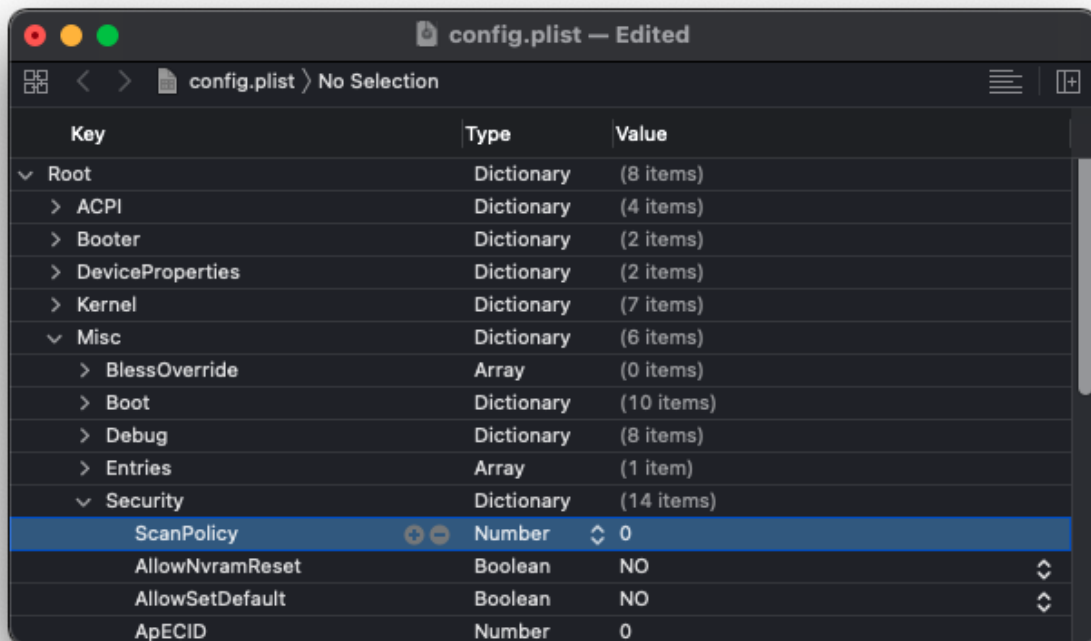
config.plist — Edited

config.plist 〉 No Selection

| Key | Type | Value |
|---|---|---|
| Root | Dictionary | (8 items) |
| ACPI | Dictionary | (4 items) |
| Booter | Dictionary | (2 items) |
| DeviceProperties | Dictionary | (2 items) |
| Kernel | Dictionary | (7 items) |
| Misc | Dictionary | (6 items) |
| BlessOverride | Array | (0 items) |
| Boot | Dictionary | (10 items) |
| Debug | Dictionary | (8 items) |
| Entries | Array | (1 item) |
| Security | Dictionary | (14 items) |
| ScanPolicy | Number | 0 |
| AllowNvramReset | Boolean | NO |
| AllowSetDefault | Boolean | NO |
| ApECID | Number | 0 |